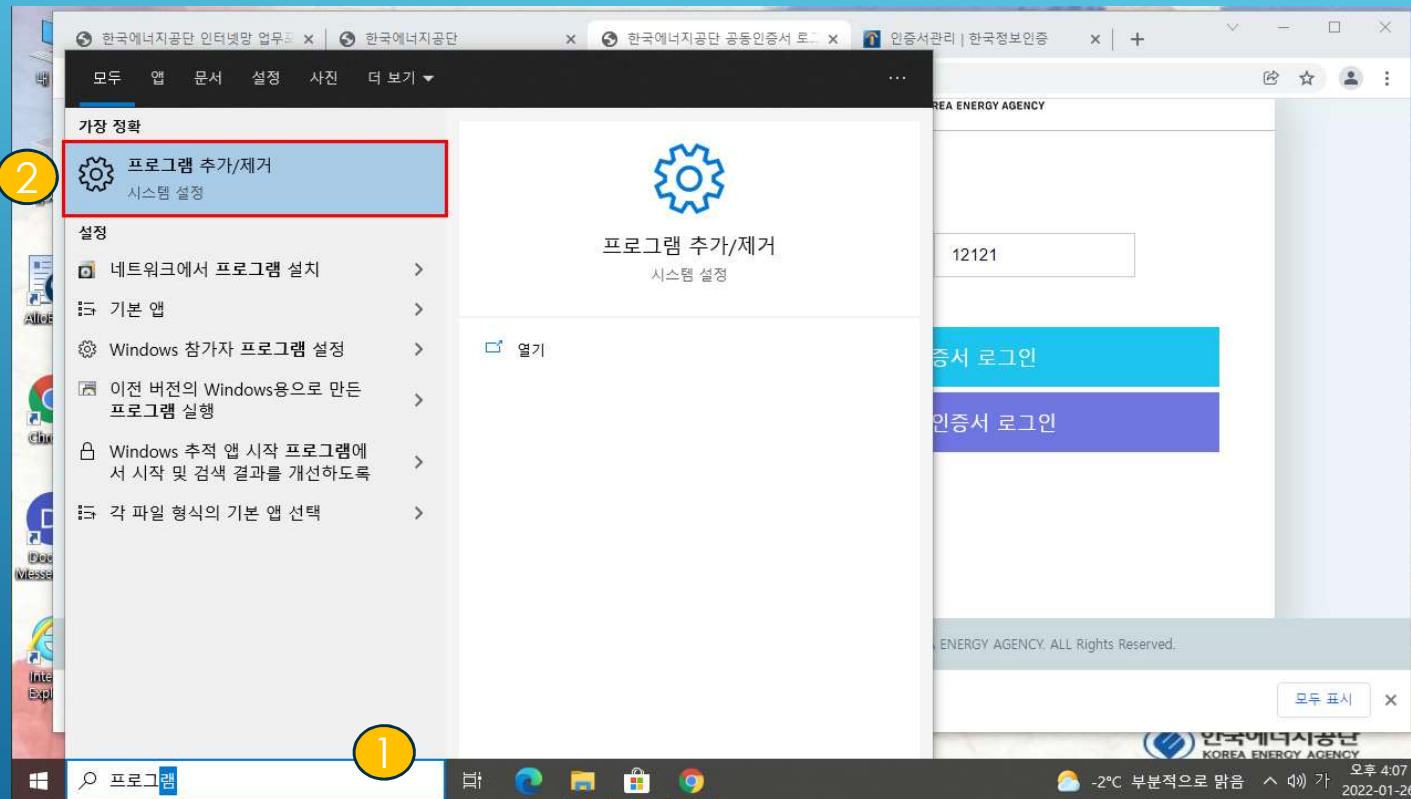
한국에너지공단 인터넷망 업무 ×
한국에너지공단 ×
한국에너지공단 공동인증서 로그 ×
인증서관리 | 한국정보인증 ×
+

모두 앱 문서 설정 사진 더 보기 ▾ ···

가장 정확

2

프로그램 추가/제거
시스템 설정

설정

네트워크에서 프로그램 설치 >
기본 앱 >
Windows 참가자 프로그램 설정 >
이전 버전의 Windows용으로 만든 프로그램 실행 >
Windows 추적 앱 시작 프로그램에서 시작 및 검색 결과를 개선하도록 >
각 파일 형식의 기본 앱 선택 >

프로그램 추가/제거
시스템 설정

열기

REA ENERGY AGENCY
12121
증서 로그인
인증서 로그인
ENERGY AGENCY. ALL Rights Reserved.
모두 표시 ×
한국에너지공단
KOREA ENERGY AGENCY

프로그램

1

-2°C 부분적으로 맑음 가 오후 4:07 2022-01-26